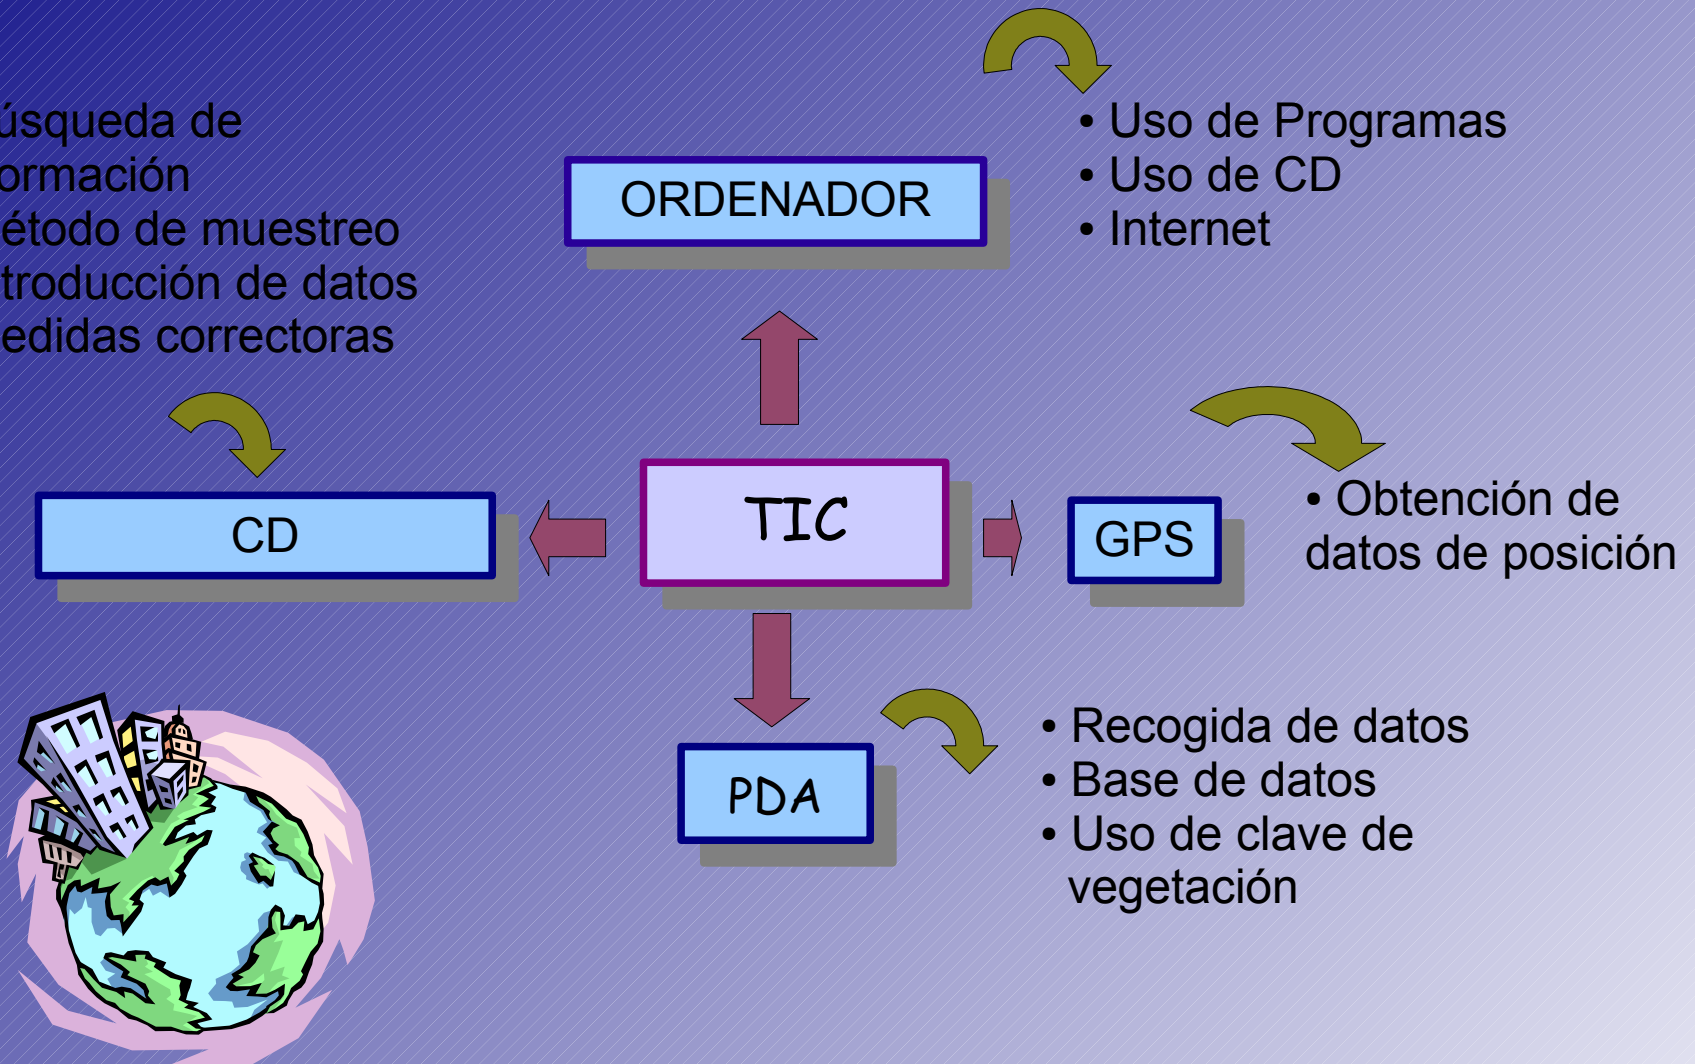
úsqueda de
ormación
étodo de muestreo
troducción de datos
edidas correctoras

ORDENADOR

• Uso de Programas
• Uso de CD
• Internet

CD

TIC

GPS

• Obtención de datos de posición

PDA

• Recogida de datos
• Base de datos
• Uso de clave de vegetación